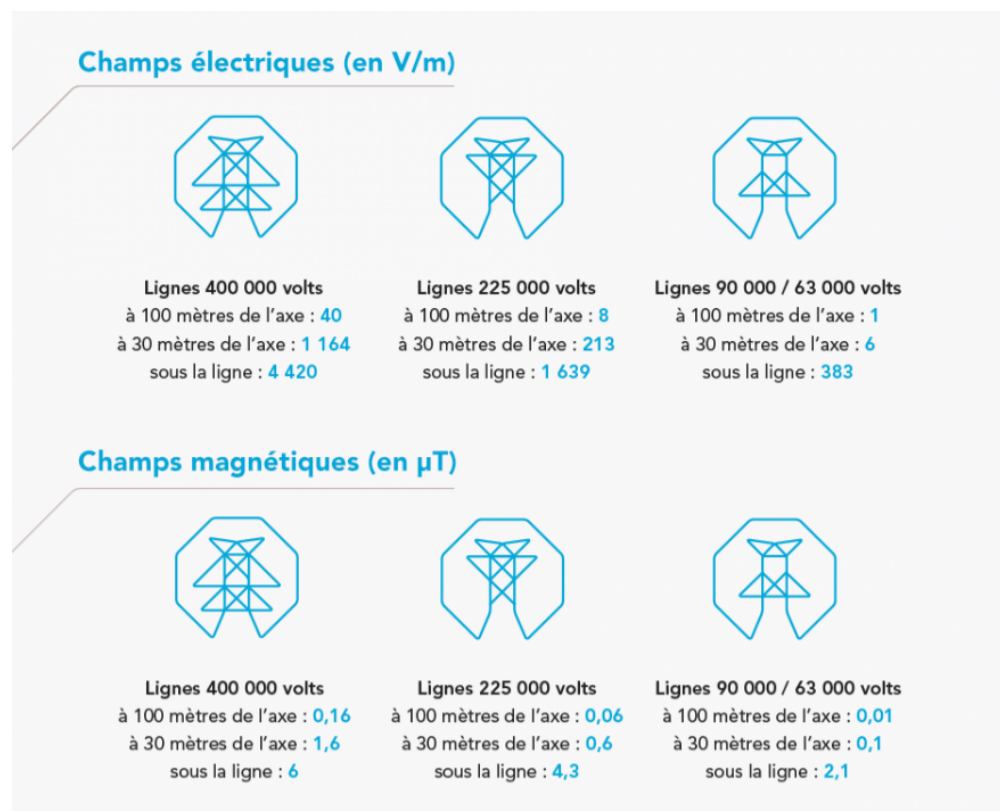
Champs électriques (en V/m)

Lignes 400 000 volts
à 100 mètres de l'axe : 40
à 30 mètres de l'axe : 1 164
sous la ligne : 4 420

Lignes 225 000 volts
à 100 mètres de l'axe : 8
à 30 mètres de l'axe : 213
sous la ligne : 1 639

Lignes 90 000 / 63 000 volts
à 100 mètres de l'axe : 1
à 30 mètres de l'axe : 6
sous la ligne : 383

Champs magnétiques (en µT)

Lignes 400 000 volts
à 100 mètres de l'axe : 0,16
à 30 mètres de l'axe : 1,6
sous la ligne : 6

Lignes 225 000 volts
à 100 mètres de l'axe : 0,06
à 30 mètres de l'axe : 0,6
sous la ligne : 4,3

Lignes 90 000 / 63 000 volts
à 100 mètres de l'axe : 0,01
à 30 mètres de l'axe : 0,1
sous la ligne : 2,1